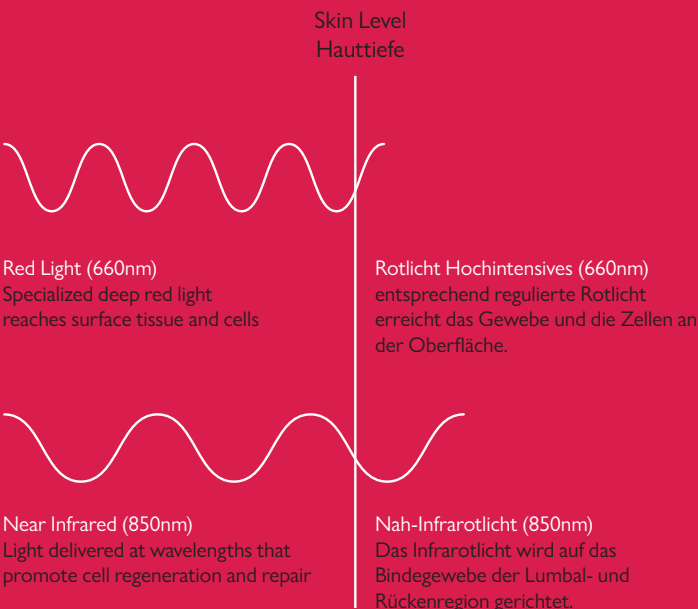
Skin Level
Hauttiefe

Red Light (660nm)
Specialized deep red light reaches surface tissue and cells

Rotlicht Hochintensives (660nm)
entsprechend regulierte Rotlicht erreicht das Gewebe und die Zellen an der Oberfläche.

Near Infrared (850nm)
Light delivered at wavelengths that promote cell regeneration and repair

Nah-Infrarotlicht (850nm)
Das Infrarotlicht wird auf das Bindegewebe der Lumbal- und Rückenregion gerichtet.